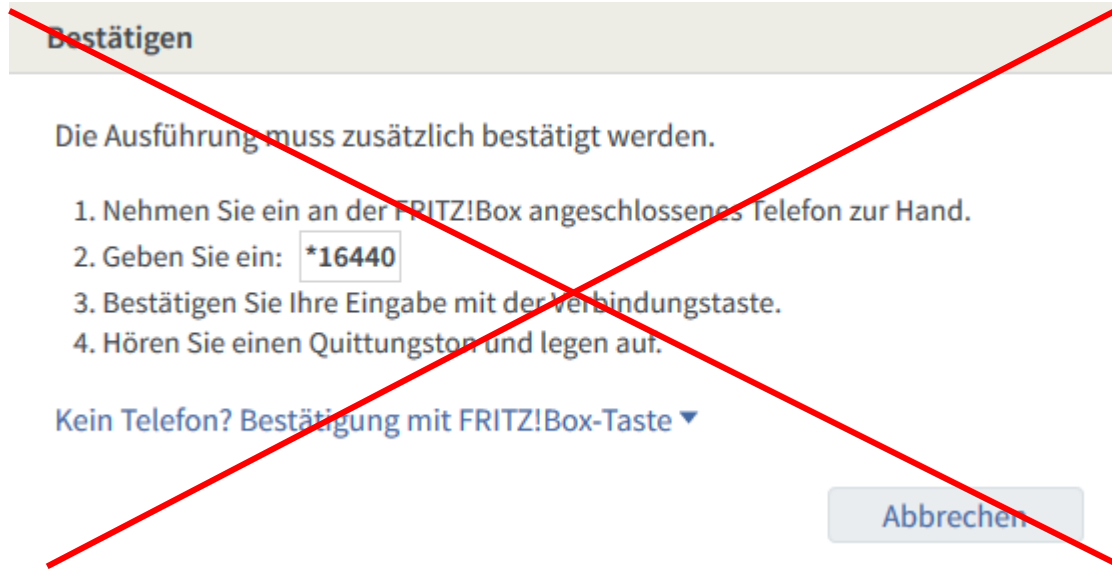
Bestätigen

Die Ausführung muss zusätzlich bestätigt werden.

1. Nehmen Sie ein an der FRITZ!Box angeschlossenes Telefon zur Hand.
2. Geben Sie ein: *16440
3. Bestätigen Sie Ihre Eingabe mit der Verbindungstaste.
4. Hören Sie einen Quittungston und legen auf.

Kein Telefon? Bestätigung mit FRITZ!Box-Taste ▾

Abbrechen